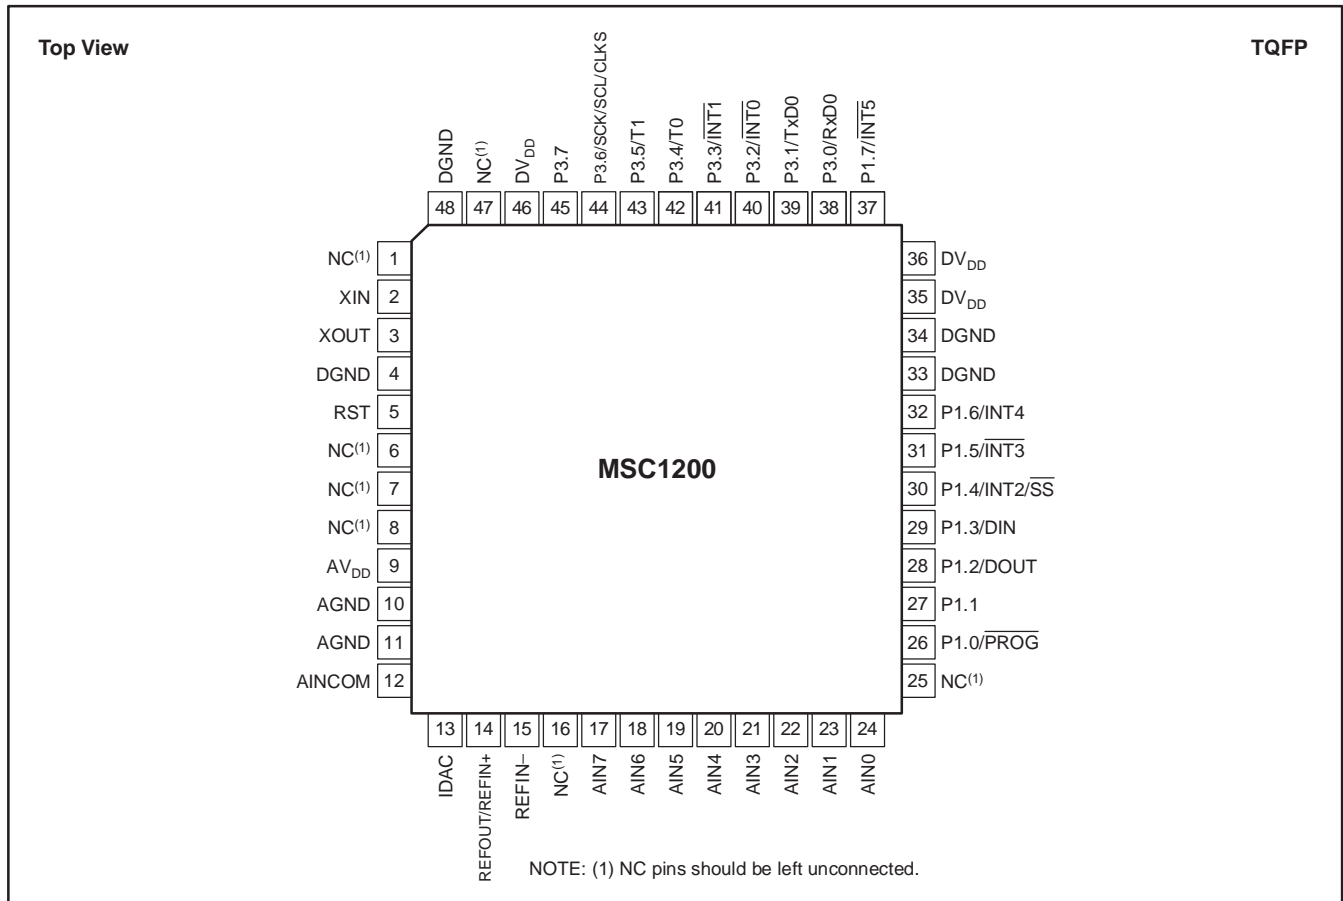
Top View

TQFP

DGND 48
NC$^{(1)}$ 47
DV$_{DD}$ 46
P3.7 45
P3.6/SCK/SCL/CLKS 44
P3.5/T1 43
P3.4/T0 42
P3.3/$\overline{INT1}$ 41
P3.2/$\overline{INT0}$ 40
P3.1/TxD0 39
P3.0/RxD0 38
P1.7/$\overline{INT5}$ 37

NC$^{(1)}$ 1
XIN 2
XOUT 3
DGND 4
RST 5
NC$^{(1)}$ 6
NC$^{(1)}$ 7
NC$^{(1)}$ 8
AV$_{DD}$ 9
AGND 10
AGND 11
AINCOM 12

MSC1200

36 DV$_{DD}$
35 DV$_{DD}$
34 DGND
33 DGND
32 P1.6/INT4
31 P1.5/$\overline{INT3}$
30 P1.4/INT2/$\overline{SS}$
29 P1.3/DIN
28 P1.2/DOUT
27 P1.1
26 P1.0/$\overline{PROG}$
25 NC$^{(1)}$

13 IDAC
14 REFOUT/REFIN+
15 REFIN–
16 NC$^{(1)}$
17 AIN7
18 AIN6
19 AIN5
20 AIN4
21 AIN3
22 AIN2
23 AIN1
24 AIN0

NOTE: (1) NC pins should be left unconnected.